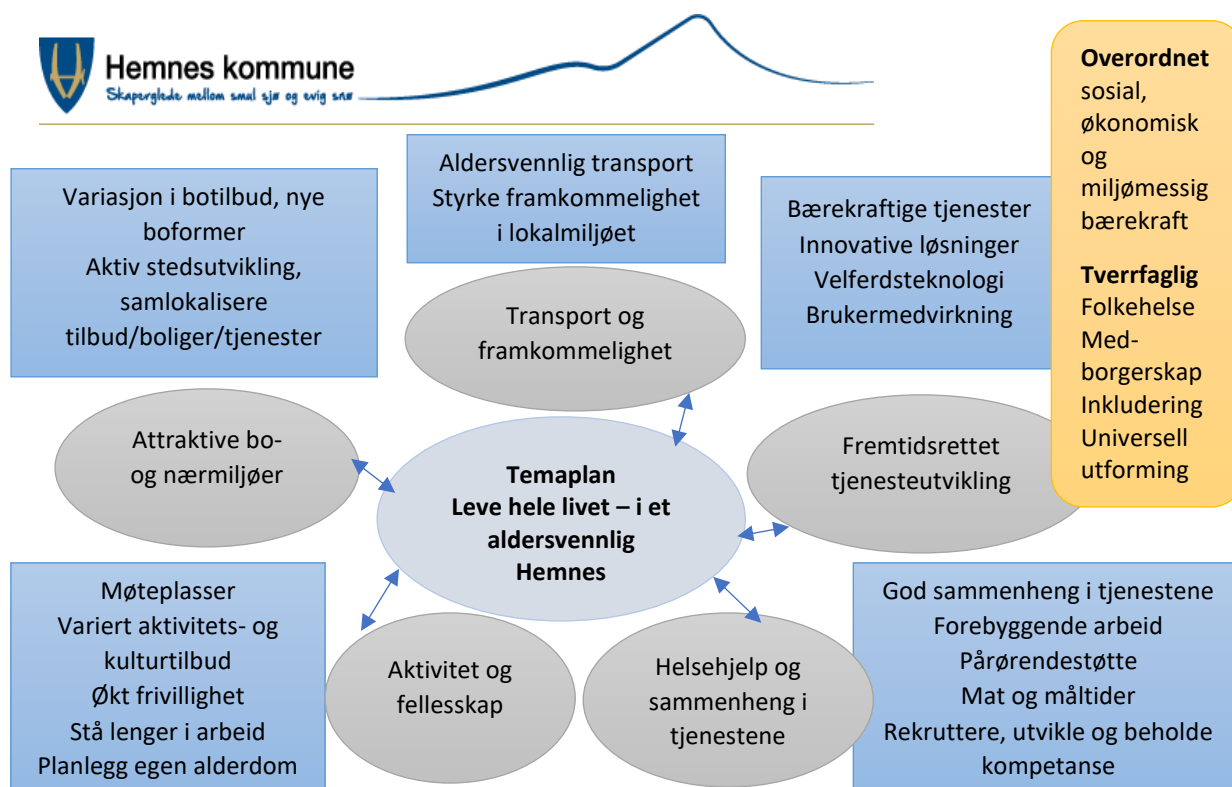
Hemnes kommune
Skaperglede mellom smal sjø og evig snø

Overordnet
sosial, økonomisk og miljømessig bærekraft

Tverrfaglig
Folkehelse
Medborgerskap
Inkludering
Universell utforming

Variasjon i botilbud, nye boformer
Aktiv stedsutvikling, samlokalisere tilbud/boliger/tjenester

Aldersvennlig transport
Styrke framkommelighet i lokalmiljøet

Bærekraftige tjenester
Innovative løsninger
Velferdsteknologi
Brukermedvirkning

Transport og framkommelighet

Attraktive bo- og nærmiljøer

Temaplan
Leve hele livet – i et aldersvennlig Hemnes

Fremtidsrettet tjenesteutvikling

Møteplasser
Variert aktivitets- og kulturtilbud
Økt frivillighet
Stå lenger i arbeid
Planlegg egen alderdom

Aktivitet og fellesskap

Helsehjelp og sammenheng i tjenestene

God sammenheng i tjenestene
Forebyggende arbeid
Pårørendestøtte
Mat og måltider
Rekruttere, utvikle og beholde kompetanse